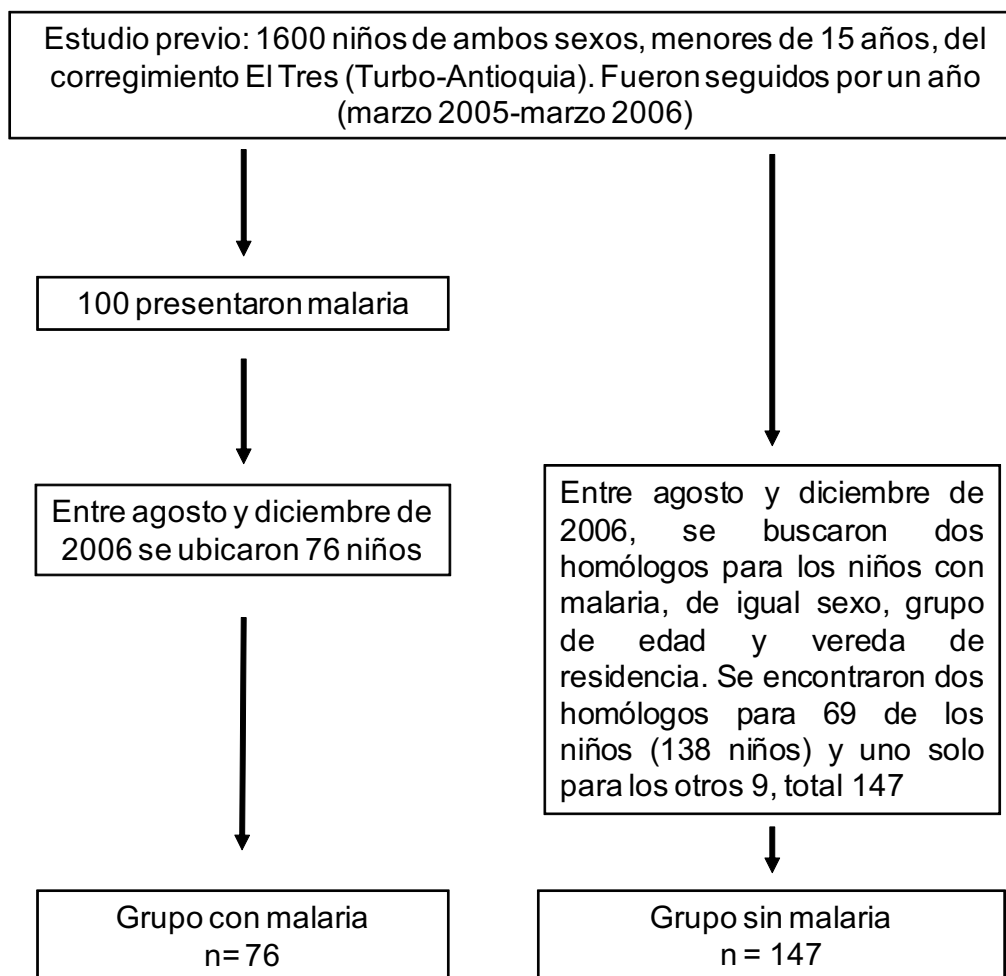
Estudio previo: 1600 niños de ambos sexos, menores de 15 años, del corregimiento El Tres (Turbo-Antioquia). Fueron seguidos por un año (marzo 2005-marzo 2006)

100 presentaron malaria

Entre agosto y diciembre de 2006 se ubicaron 76 niños

Entre agosto y diciembre de 2006, se buscaron dos homólogos para los niños con malaria, de igual sexo, grupo de edad y vereda de residencia. Se encontraron dos homólogos para 69 de los niños (138 niños) y uno solo para los otros 9, total 147

Grupo con malaria
n= 76

Grupo sin malaria
n = 147